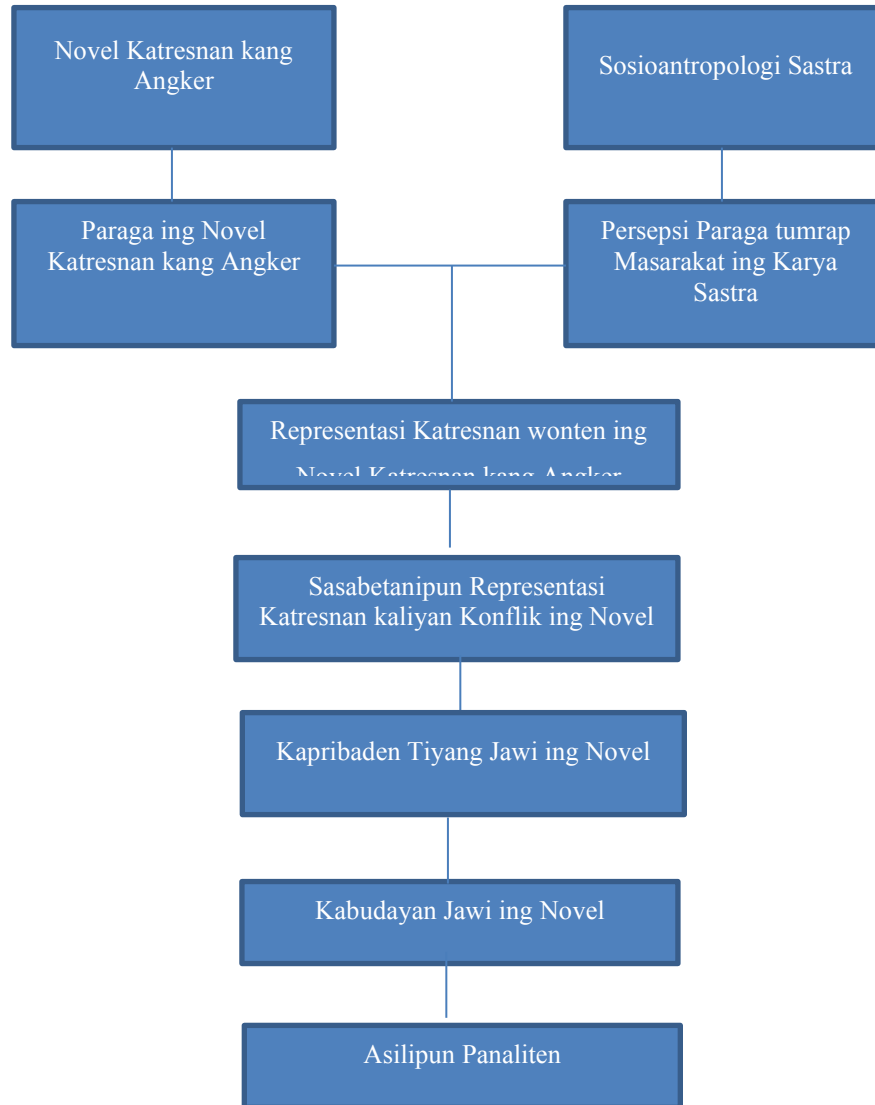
Novel Katresnan kang Angker

Sosioantropologi Sastra

Paraga ing Novel Katresnan kang Angker

Persepsi Paraga tumrap Masarakat ing Karya Sastra

Representasi Katresnan wonten ing Novel Katresnan kang Angker

Sasabetanipun Representasi Katresnan kaliyan Konflik ing Novel

Kapribaden Tiyang Jawi ing Novel

Kabudayan Jawi ing Novel

Asilipun Panaliten